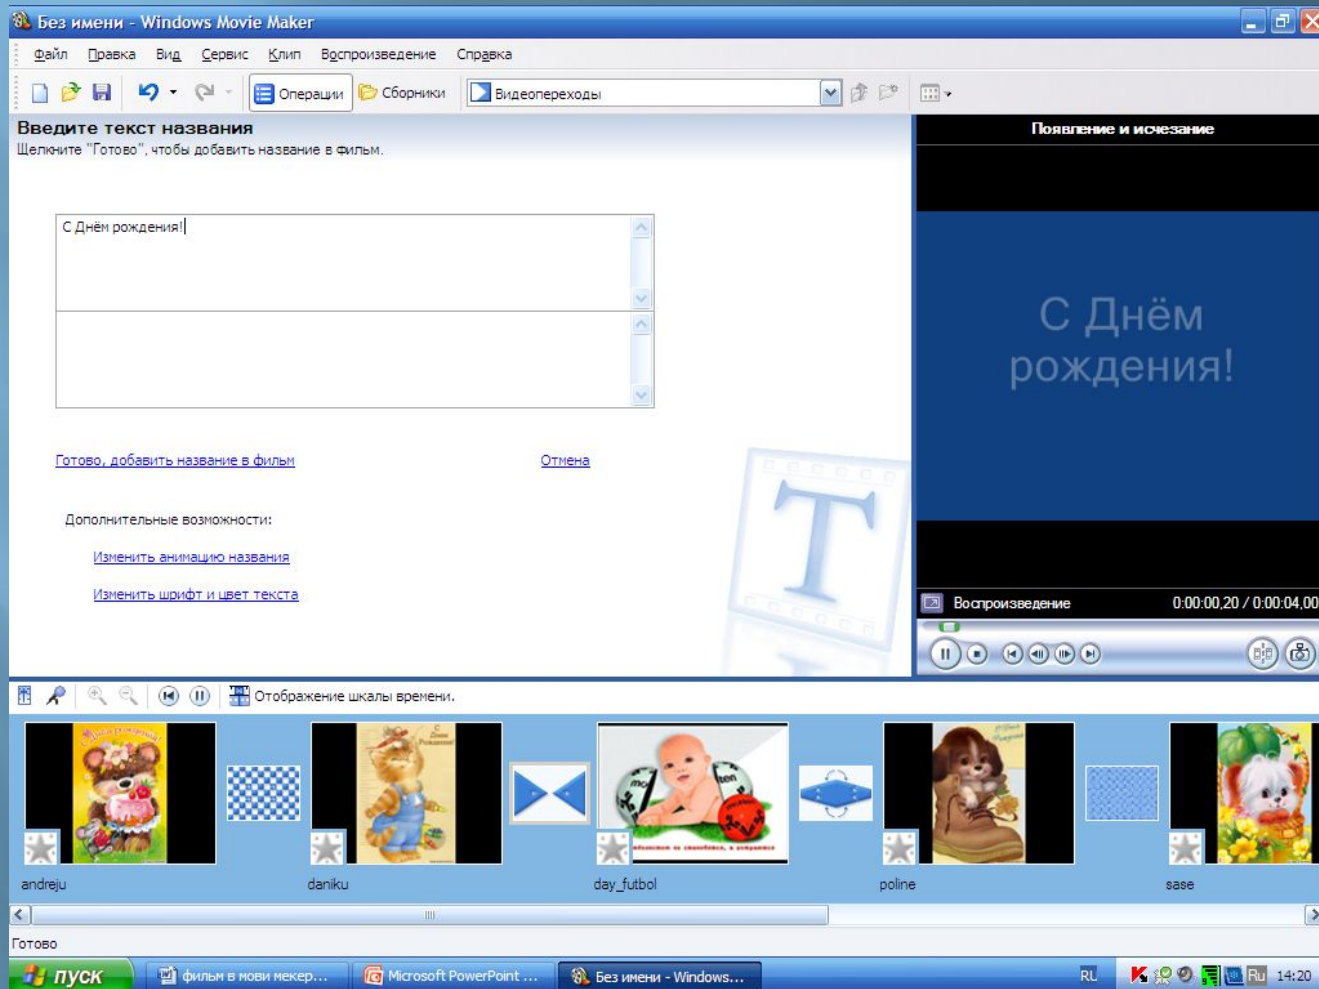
Без имени - Windows Movie Maker

Файл Правка Вид Сервис Клип Воспроизведение Справка

Операции Сборники Видеопереходы

Введите текст названия
Щелкните "Готово", чтобы добавить название в фильм.

С Днём рождения!

Готово, добавить название в фильм Отмена

Дополнительные возможности:

Изменить анимацию названия

Изменить шрифт и цвет текста

Появление и исчезание

С Днём рождения!

Воспроизведение 0:00:00,20 / 0:00:04,00

Отображение шкалы времени.

andreju daniku day_futbol poline sase

Готово

пуск фильм в мови мекер... Microsoft PowerPoint ... Без имени - Windows... RU 14:20